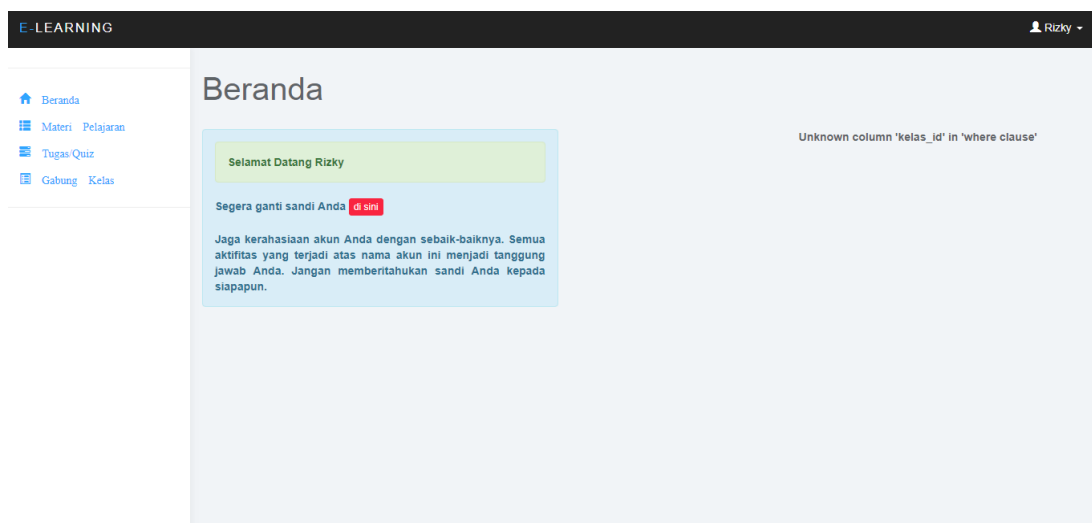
E-LEARNING

Rizky

Beranda
Materi Pelajaran
Tugas/Quiz
Gabung Kelas

Beranda

Selamat Datang Rizky

Segera ganti sandi Anda di sini

Jaga kerahasiaan akun Anda dengan sebaik-baiknya. Semua aktifitas yang terjadi atas nama akun ini menjadi tanggung jawab Anda. Jangan memberitahukan sandi Anda kepada siapapun.

Unknown column 'kelas_id' in 'where clause'